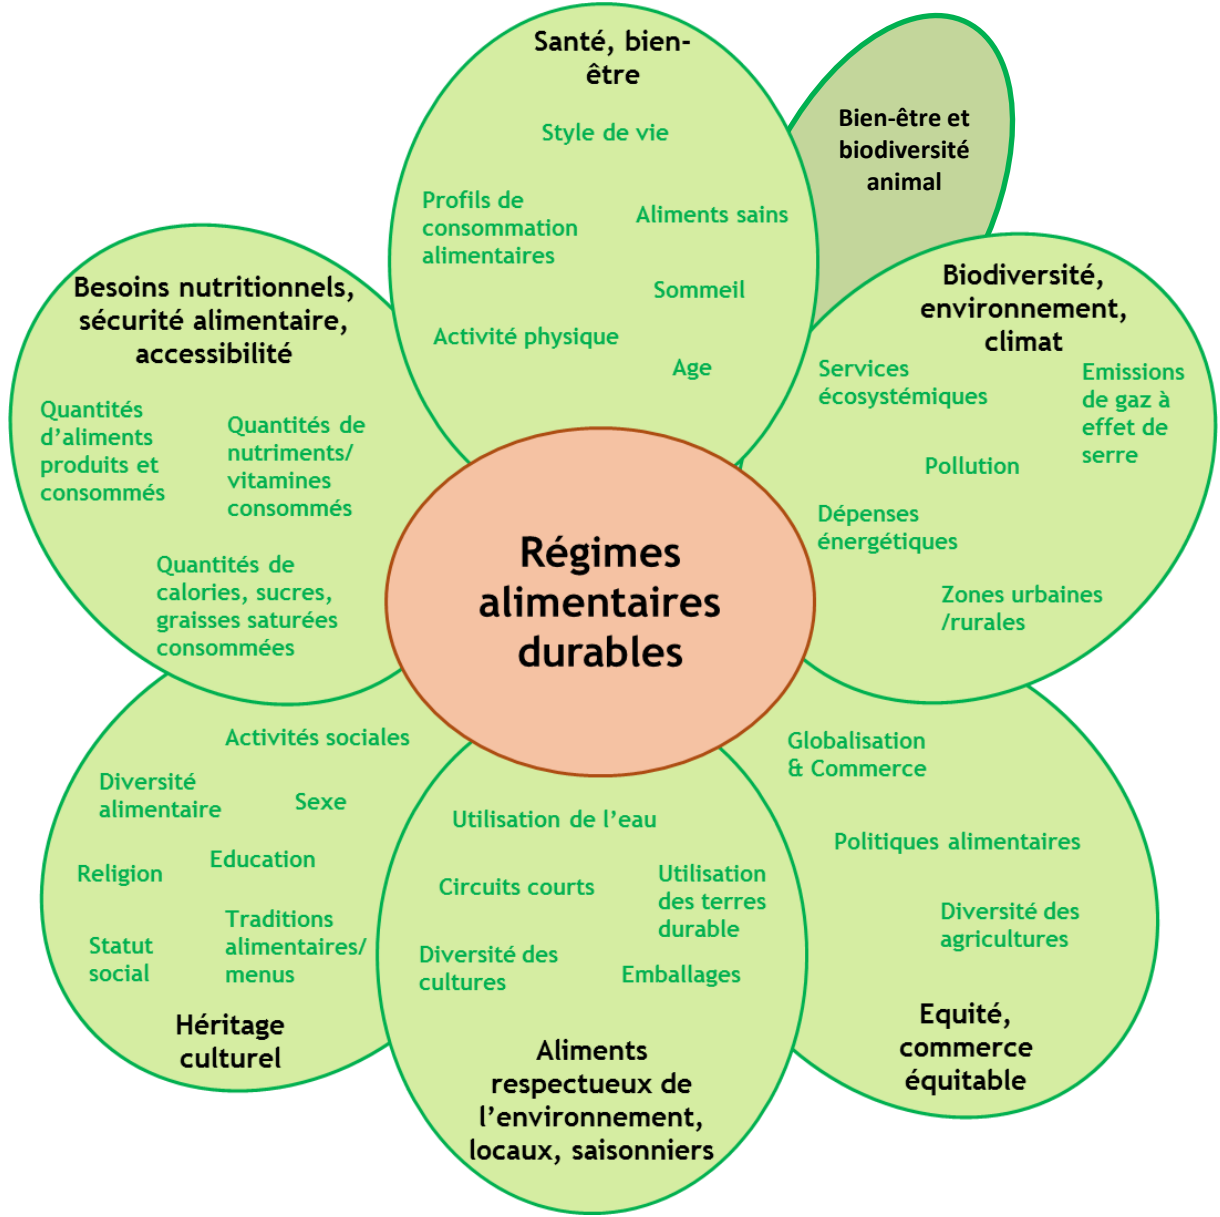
Santé, bien-être

Style de vie

Profils de consommation alimentaires

Aliments sains

Sommeil

Activité physique

Age

Bien-être et biodiversité animal

Biodiversité, environnement, climat

Services écosystémiques

Emissions de gaz à effet de serre

Pollution

Dépenses énergétiques

Zones urbaines /rurales

Besoins nutritionnels, sécurité alimentaire, accessibilité

Quantités d'aliments produits et consommés

Quantités de nutriments/ vitamines consommés

Quantités de calories, sucres, graisses saturées consommées

Régimes alimentaires durables

Activités sociales

Diversité alimentaire

Sexe

Religion

Education

Statut social

Traditions alimentaires/ menus

Héritage culturel

Utilisation de l'eau

Circuits courts

Utilisation des terres durable

Diversité des cultures

Emballages

Aliments respectueux de l'environnement, locaux, saisonniers

Globalisation & Commerce

Politiques alimentaires

Diversité des agricultures

Equité, commerce équitable